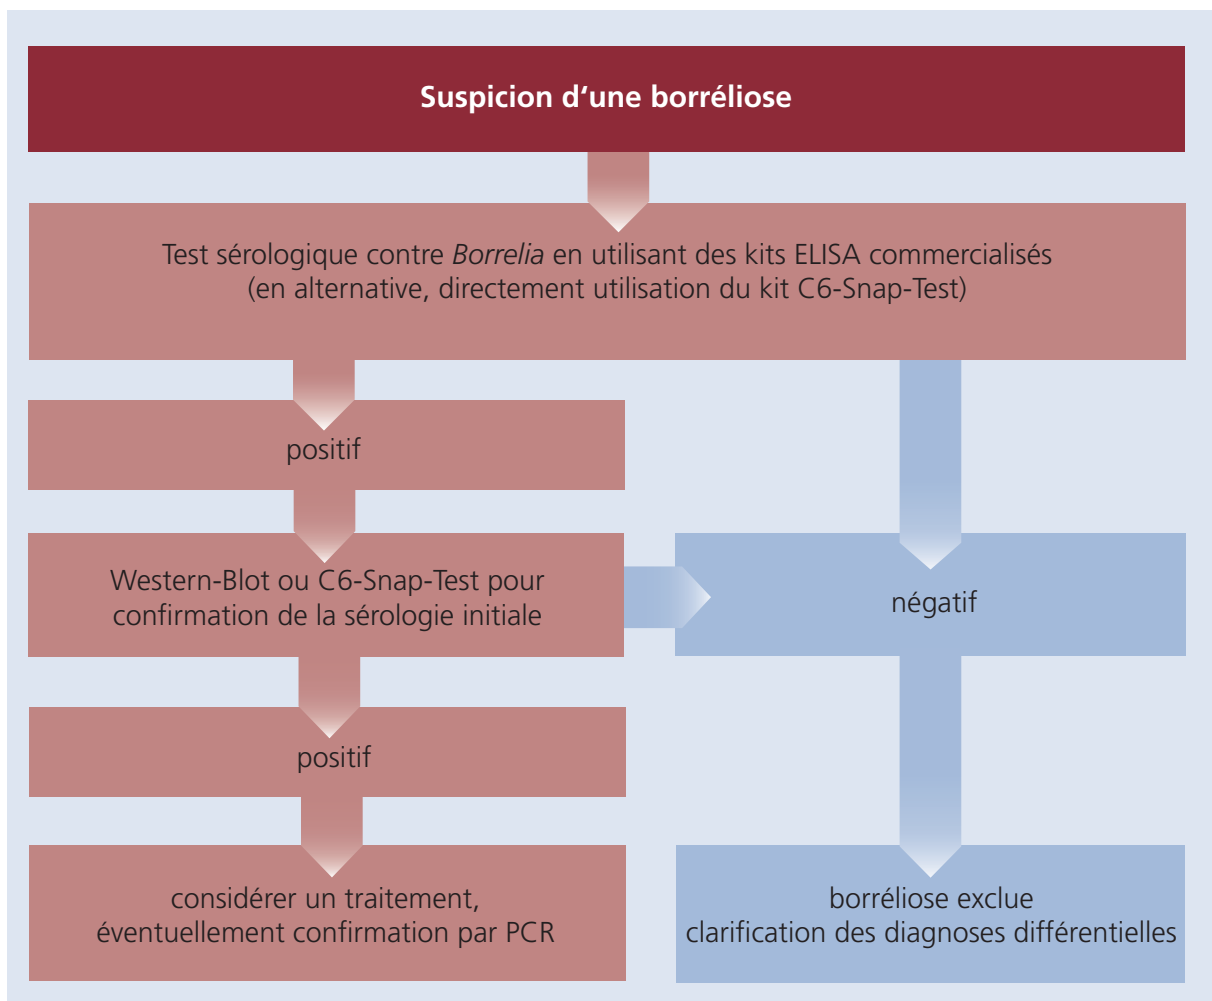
Suspicion d’une borréliose

Test sérologique contre *Borrelia* en utilisant des kits ELISA commercialisés (en alternative, directement utilisation du kit C6-Snap-Test)

positif

Western-Blot ou C6-Snap-Test pour confirmation de la sérologie initiale

positif

considérer un traitement, éventuellement confirmation par PCR

négatif

borréliose exclue
clarification des diagnoses différentielles